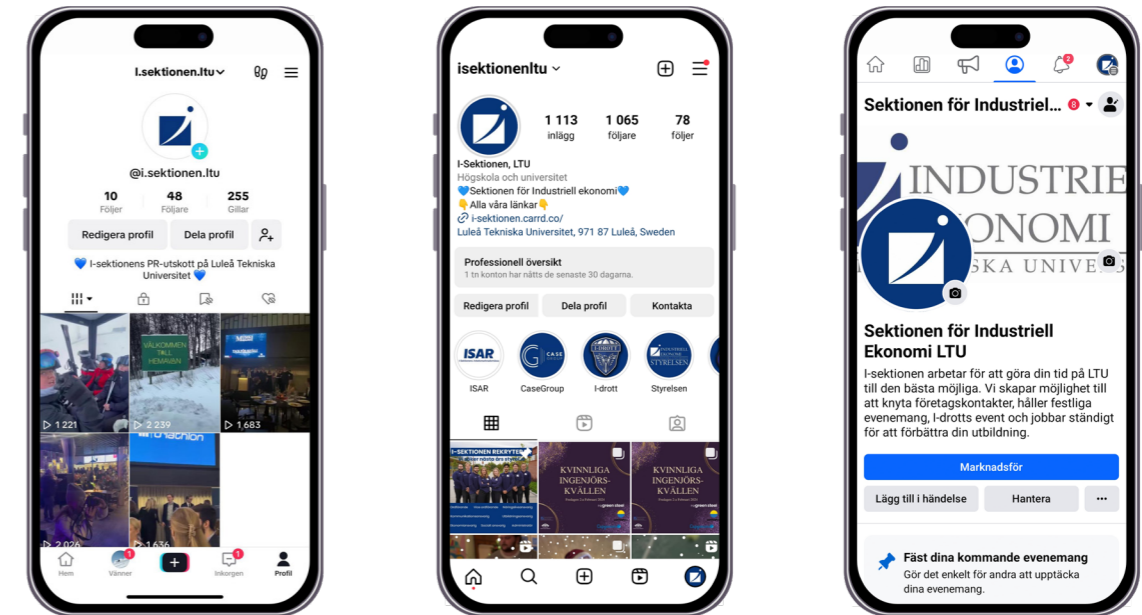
I.sektionen.ltu

@i.sektionen.ltu

10 Följer
48 Följare
255 Gillar

Redigera profil
Dela profil

💙 I-sektionens PR-utskott på Luleå Tekniska Universitet 💙

VÄLKOMMEN TILL HEMA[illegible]

1 221
2 239
1 683
2 026
1 636

Hem
Vänner 1
Inkorgen 1
Profil

isektionenltu

1 113 inlägg
1 065 följare
78 följer

I-Sektionen, LTU
Högskola och universitet
💙Sektionen för Industriell ekonomi💙
👇Alla våra länkar👇
i-sektionen.carrd.co/
Luleå Tekniska Universitet, 971 87 Luleå, Sweden

Professionell översikt
1 tn konton har nåtts de senaste 30 dagarna.

Redigera profil
Dela profil
Kontakta

ISAR
ISAR
CaseGroup
I-drott
Styrelsen

I-SEKTIONEN REKRYTERAR
KVINNLIGA INGENJÖRS-KVÄLLEN
KVINNLIGA INGENJÖRS-KVÄLLEN

2

Sektionen för Industriell... 8

INDUSTRIE
EKONOMI
SKA UNIVERS

Sektionen för Industriell Ekonomi LTU

I-sektionen arbetar för att göra din tid på LTU till den bästa möjliga. Vi skapar möjlighet till att knyta företagskontakter, håller festliga evenemang, I-drotts event och jobbar ständigt för att förbättra din utbildning.

Marknadsför
Lägg till i händelse
Hantera
...

Fäst dina kommande evenemang
Gör det enkelt för andra att upptäcka dina evenemang.